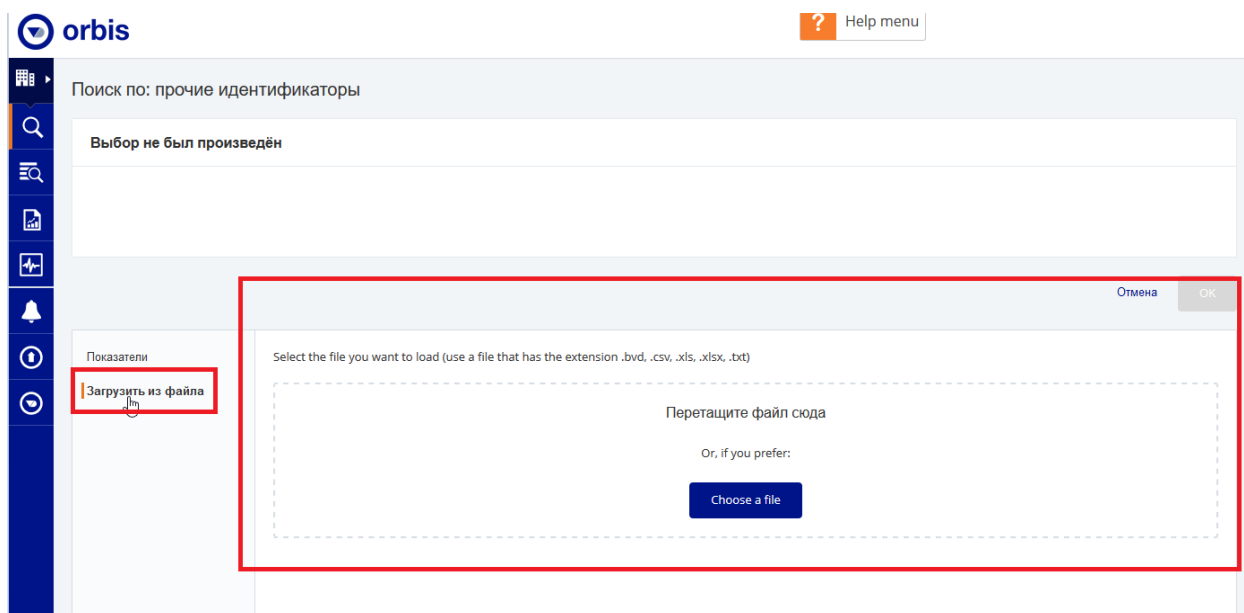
orbis

? Help menu

Поиск по: прочие идентификаторы

Выбор не был произведён

Отмена OK

Показатели

Загрузить из файла

Select the file you want to load (use a file that has the extension .bvd, .csv, .xls, .xlsx, .txt)

Перетащите файл сюда

Or, if you prefer:

Choose a file